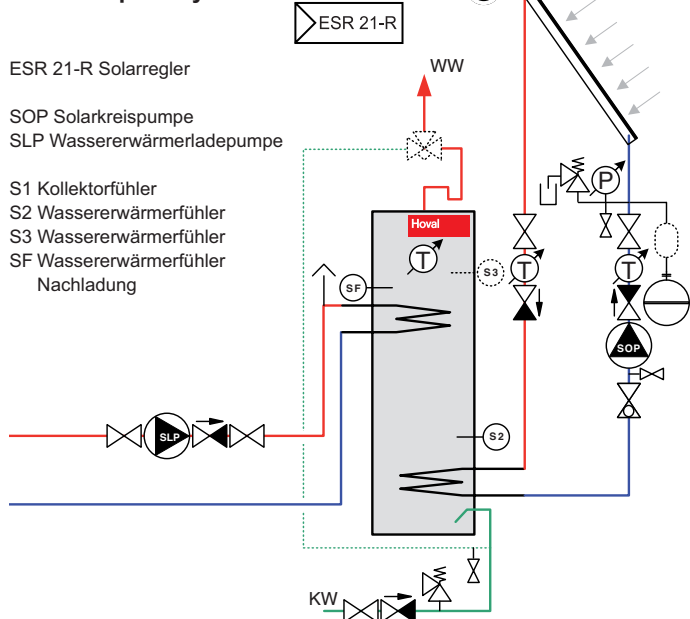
ESR 21-R

ESR 21-R Solarregler

SOP Solarkreispumpe
SLP Wassererwärmerladepumpe

S1 Kollektorfühler
S2 Wassererwärmerfühler
S3 Wassererwärmerfühler
SF Wassererwärmerfühler Nachladung

WW

Hoval

T

SF

S3

T

P

T

SOP

SLP

S2

KW